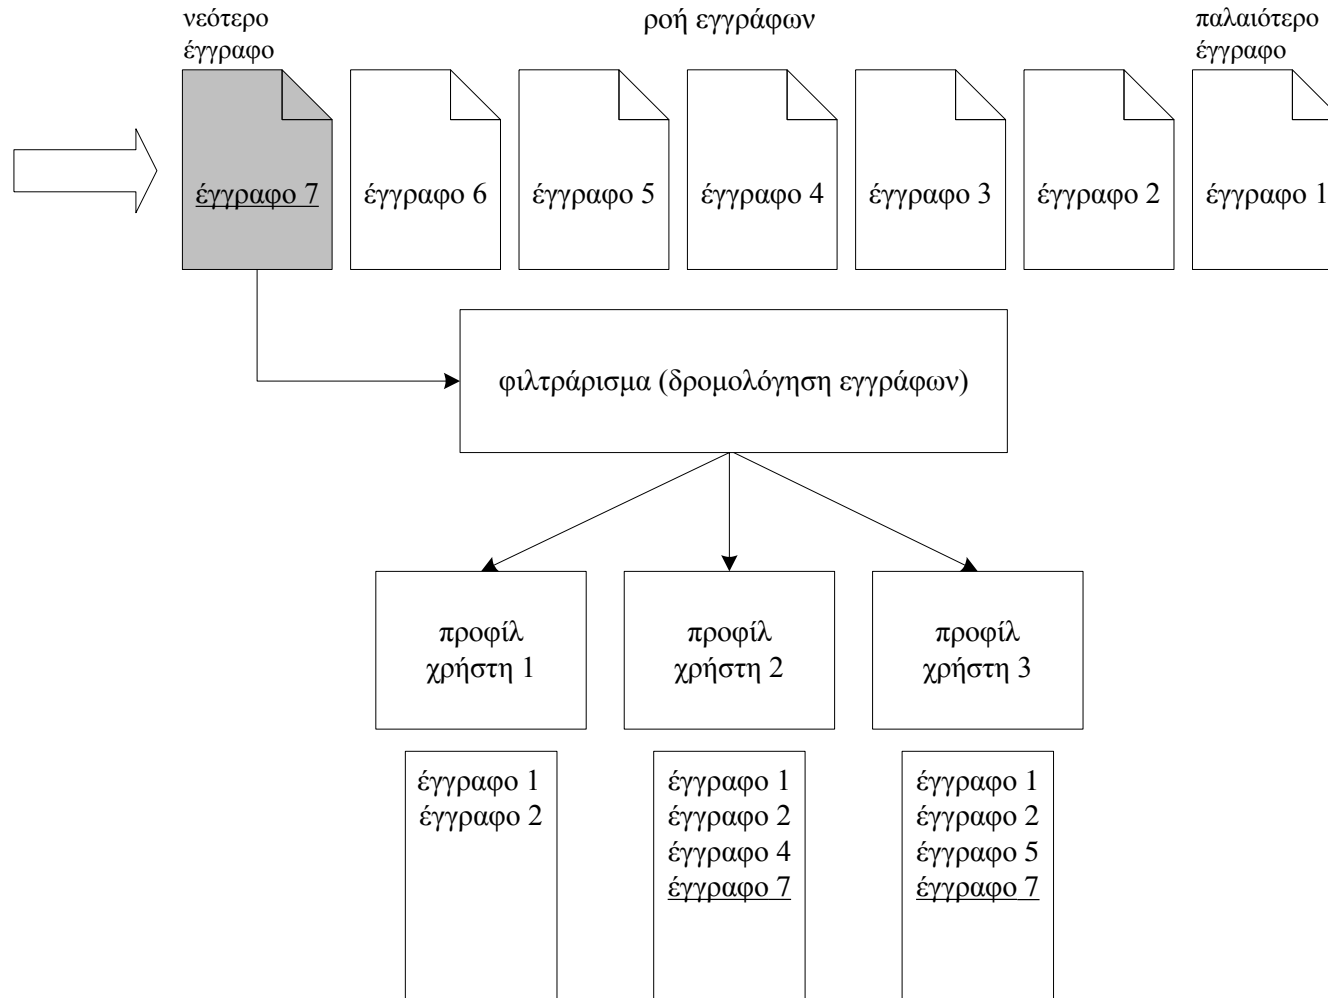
νεότερο έγγραφο

ροή εγγράφων

παλαιότερο έγγραφο

έγγραφο 7

έγγραφο 6

έγγραφο 5

έγγραφο 4

έγγραφο 3

έγγραφο 2

έγγραφο 1

φιλτράρισμα (δρομολόγηση εγγράφων)

προφίλ χρήστη 1

προφίλ χρήστη 2

προφίλ χρήστη 3

έγγραφο 1
έγγραφο 2

έγγραφο 1
έγγραφο 2
έγγραφο 4
έγγραφο 7

έγγραφο 1
έγγραφο 2
έγγραφο 5
έγγραφο 7